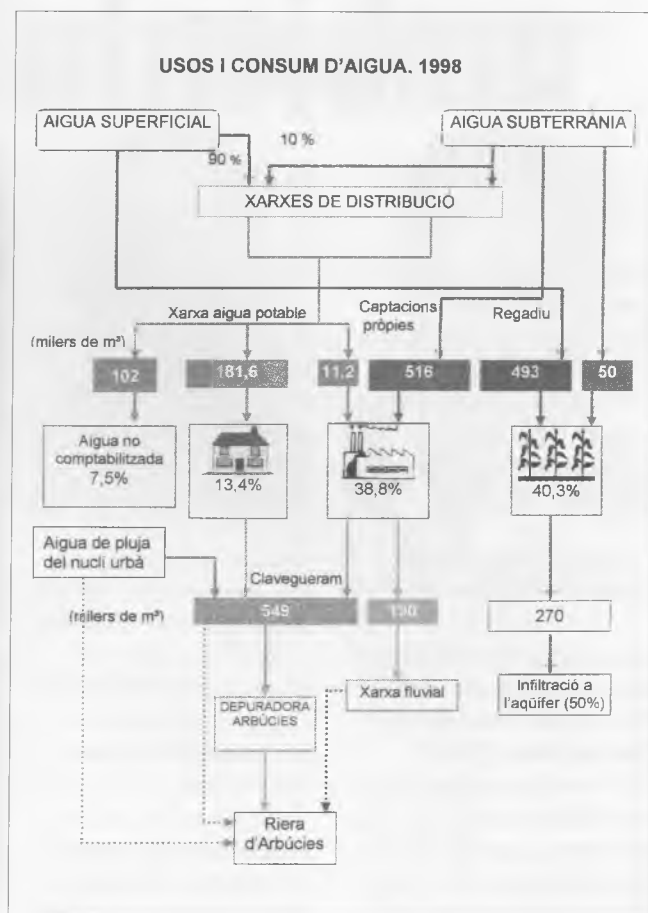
USOS I CONSUM D'AIGUA. 1998

AIGUA SUPERFICIAL

AIGUA SUBTERRANIA

10 %

90 %

XARXES DE DISTRIBUCIÓ

Xarxa aigua potable

Captacions pròpies

Regadiu

(milers de m³)

102

181,6

11,2

516

493

50

Aigua no comptabilitzada 7,5%

13,4%

38,8%

40,3%

Aigua de pluja del nucli urbà

Clavegueram

(milers de m³)

549

190

270

DEPURADORA ARBÚCIES

Xarxa fluvial

Infiltració a l'aqüífer (50%)

Riera d'Arbúcies